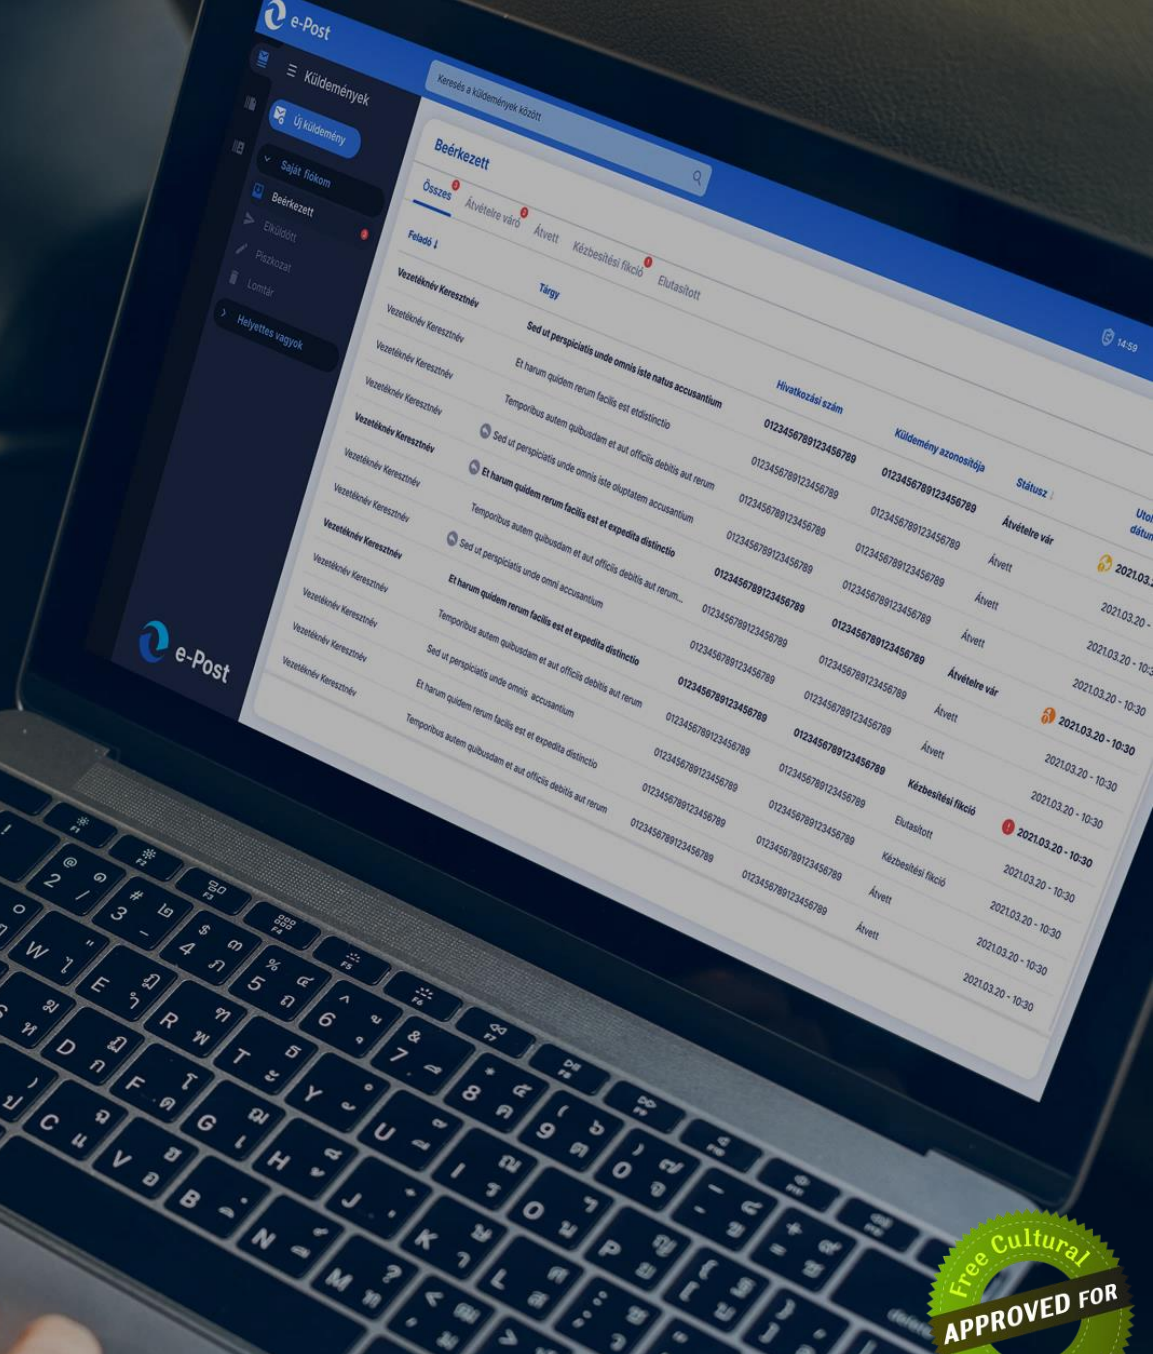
e-Post

Küldemények

Keresés a küldemények között

Új küldemény

Saját fiókom

Beérkezett

Elküldött

Piszkozat

Lomtár

Helyettes vagyok

e-Post

Beérkezett

Összes 3 | Átvételre váró 2 | Átvett | Kézbesítési fikció 1 | Elutasított

14:59

| Feladó ↓ | Tárgy | Hivatkozási szám | Küldemény azonosítója | Státusz ↓ | Utol dátum |
|---|---|---|---|---|---|
| Vezetéknév Keresztnév | Sed ut perspiciatis unde omnis iste natus accusantium | 0123456789123456789 | 0123456789123456789 | Átvételre vár | 2021.03. |
| Vezetéknév Keresztnév | Et harum quidem rerum facilis est etdistinctio | 0123456789123456789 | 0123456789123456789 | Átvett | 2021.03.20 - |
| Vezetéknév Keresztnév | Temporibus autem quibusdam et aut officiis debitis aut rerum | 0123456789123456789 | 0123456789123456789 | Átvett | 2021.03.20 - 10: |
| Vezetéknév Keresztnév | Sed ut perspiciatis unde omnis iste oluptatem accusantium | 0123456789123456789 | 0123456789123456789 | Átvett | 2021.03.20 - 10:30 |
| Vezetéknév Keresztnév | Et harum quidem rerum facilis est et expedita distinctio | 0123456789123456789 | 0123456789123456789 | Átvételre vár | 2021.03.20 - 10:30 |
| Vezetéknév Keresztnév | Temporibus autem quibusdam et aut officiis debitis aut rerum... | 0123456789123456789 | 0123456789123456789 | Átvett | 2021.03.20 - 10:30 |
| Vezetéknév Keresztnév | Sed ut perspiciatis unde omni accusantium | 0123456789123456789 | 0123456789123456789 | Átvett | 2021.03.20 - 10:30 |
| Vezetéknév Keresztnév | Et harum quidem rerum facilis est et expedita distinctio | 0123456789123456789 | 0123456789123456789 | Kézbesítési fikció | 2021.03.20 - 10:30 |
| Vezetéknév Keresztnév | Temporibus autem quibusdam et aut officiis debitis aut rerum | 0123456789123456789 | 0123456789123456789 | Elutasított | 2021.03.20 - 10:30 |
| Vezetéknév Keresztnév | Sed ut perspiciatis unde omnis accusantium | 0123456789123456789 | 0123456789123456789 | Kézbesítési fikció | 2021.03.20 - 10:30 |
| Vezetéknév Keresztnév | Et harum quidem rerum facilis est et expedita distinctio | 0123456789123456789 | 0123456789123456789 | Átvett | 2021.03.20 - 10:30 |
| Vezetéknév Keresztnév | Temporibus autem quibusdam et aut officiis debitis aut rerum | 0123456789123456789 | 0123456789123456789 | Átvett | 2021.03.20 - 10:30 |

Free Cultural
APPROVED FOR